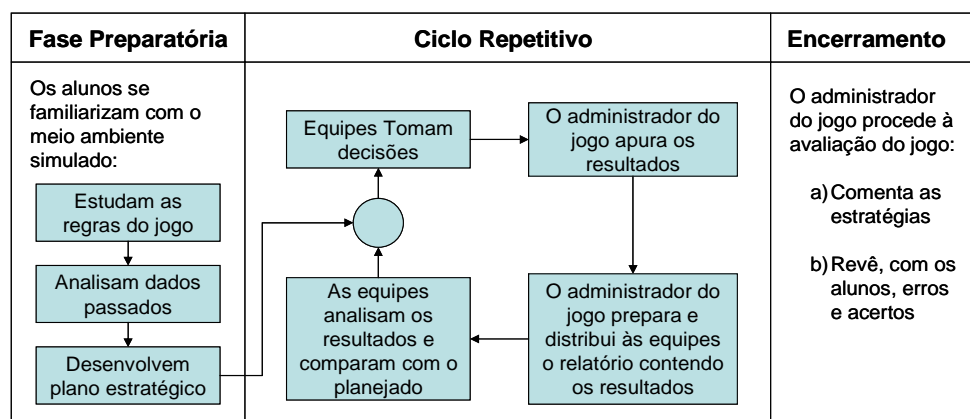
| Fase Preparatória | Ciclo Repetitivo | Encerramento |
|---|---|---|
| Os alunos se familiarizam com o meio ambiente simulado: | | O administrador do jogo procede à avaliação do jogo: |

Estudam as regras do jogo

Analisam dados passados

Desenvolvem plano estratégico

Equipes Tomam decisões

O administrador do jogo apura os resultados

O administrador do jogo prepara e distribui às equipes o relatório contendo os resultados

As equipes analisam os resultados e comparam com o planejado

a) Comenta as estratégias

b) Revê, com os alunos, erros e acertos